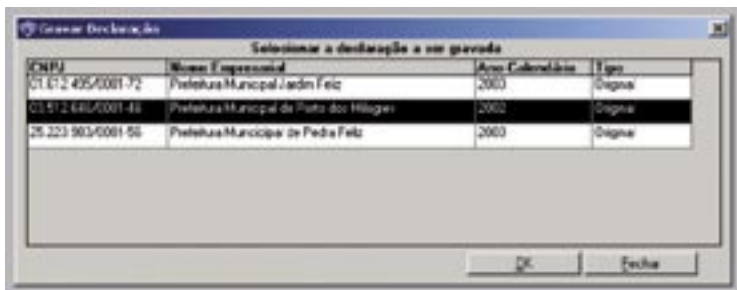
Gravar Declaração

Selecionar a declaração a ser gravada

| CNPJ | Nome Empresarial | Ano-Calendário | Tipo |
|---|---|---|---|
| 01.612.495/0001-72 | Prefeitura Municipal Jardim Feliz | 2003 | Original |
| 03.512.646/0001-40 | Prefeitura Municipal de Porto dos Milagres | 2002 | Original |
| 25.223.903/0001-56 | Prefeitura Municipal de Pedra Feliz | 2003 | Original |

OK Fechar